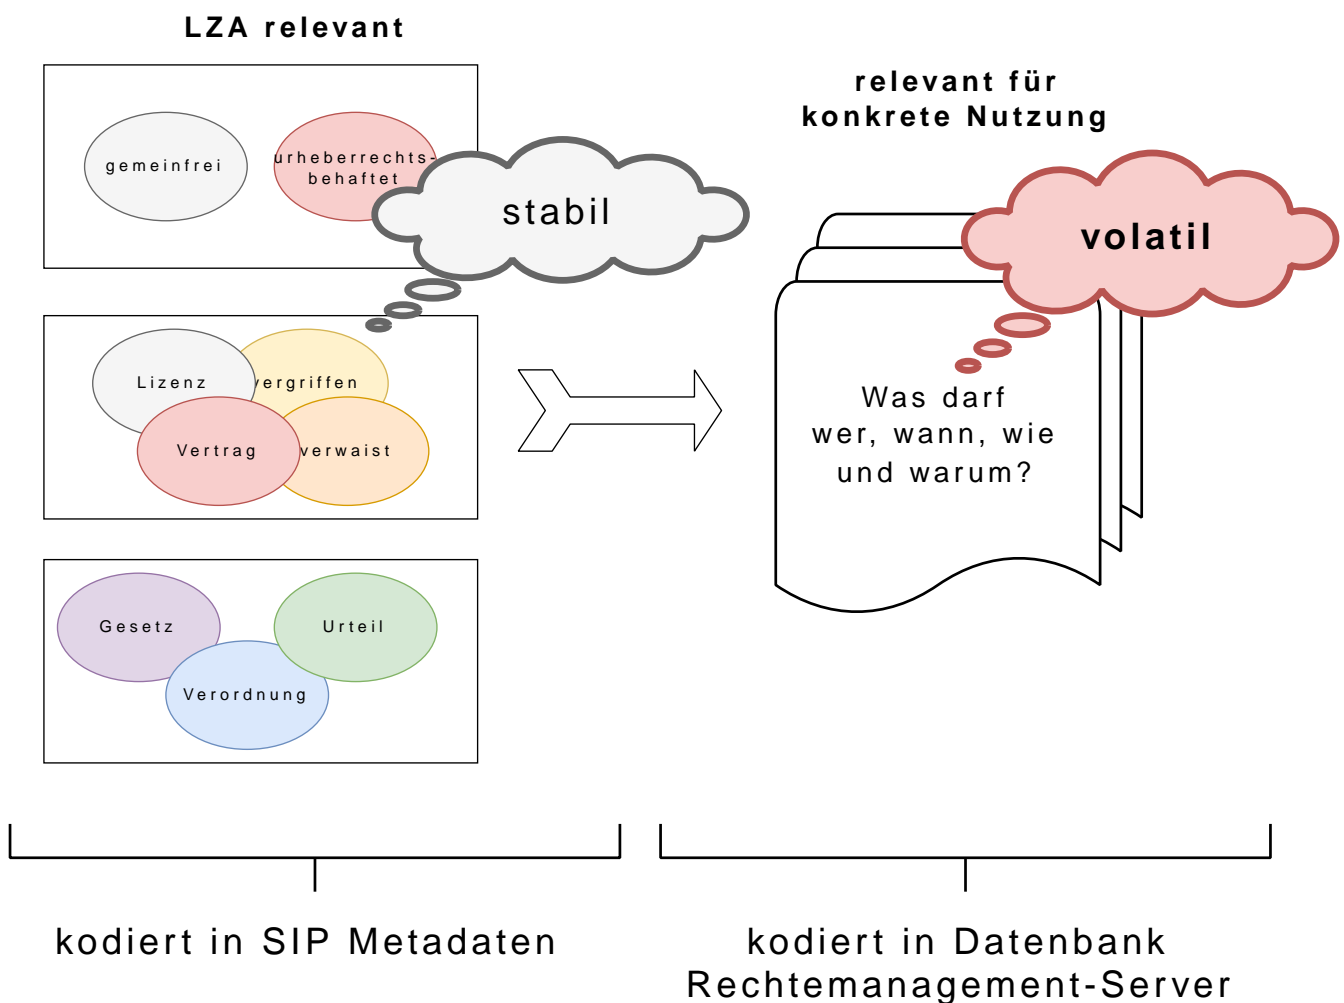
LZA relevant

gemeinfrei

urheberrechtsbehaftet

stabil

relevant für konkrete Nutzung

volatil

Lizenz

vergriffen

Vertrag

verwaist

Was darf wer, wann, wie und warum?

Gesetz

Urteil

Verordnung

kodiert in SIP Metadaten

kodiert in Datenbank Rechtemanagement-Server